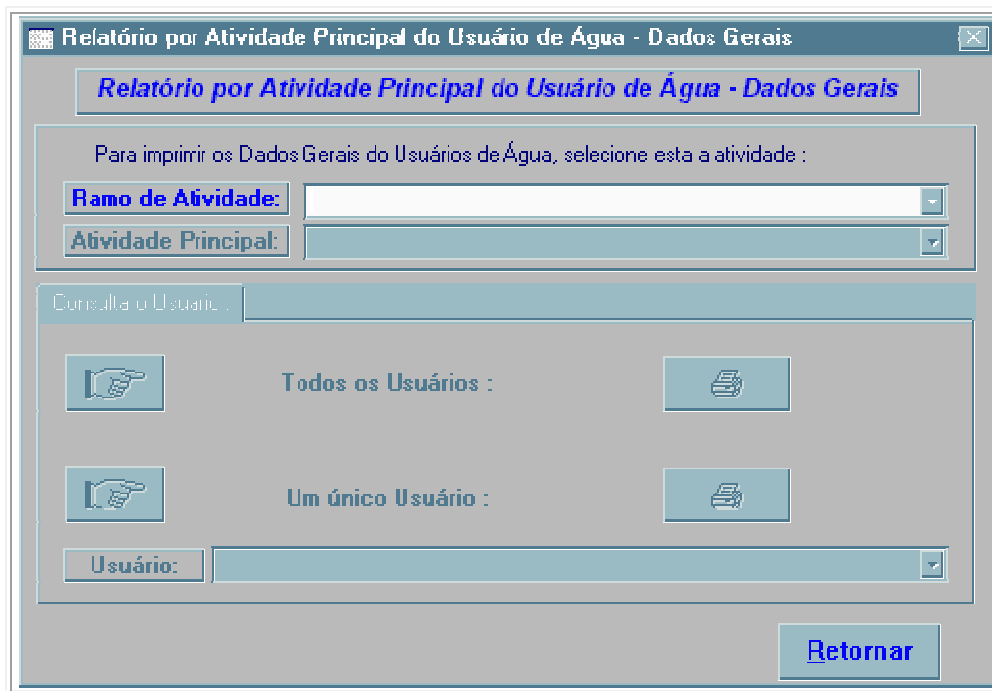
Relatório por Atividade Principal do Usuário de Água - Dados Gerais

Relatório por Atividade Principal do Usuário de Água - Dados Gerais

Para imprimir os Dados Gerais do Usuários de Água, selecione esta a atividade :

Ramo de Atividade:

Atividade Principal:

Consulta o Usuário :

Todos os Usuários :

Um único Usuário :

Usuário:

Retornar